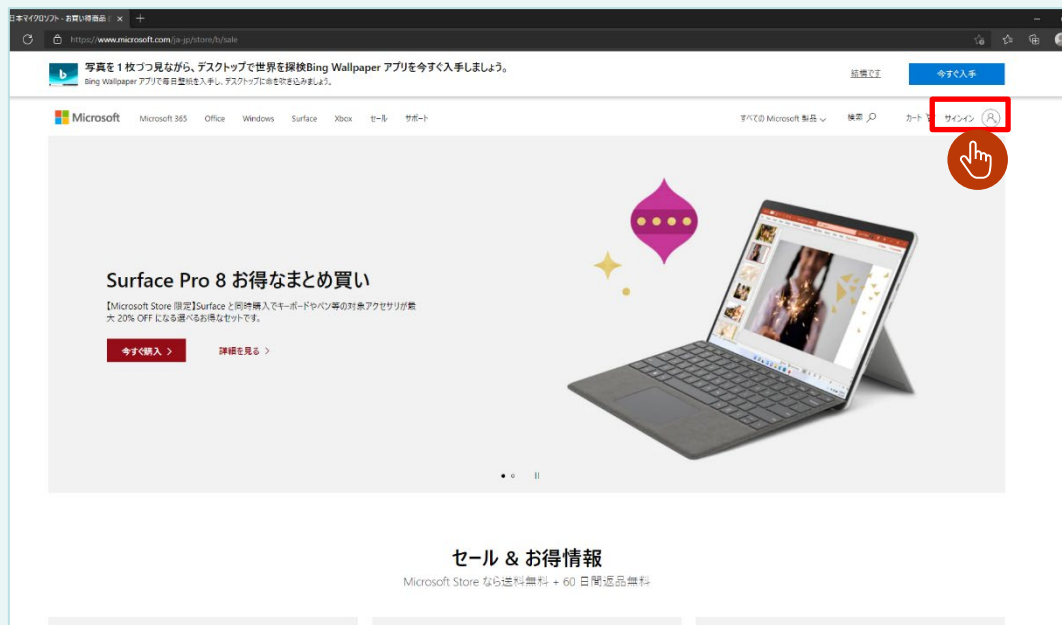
日本マイクロソフト - お買い得商品 | ×
https://www.microsoft.com/ja-jp/store/b/sale

写真を 1 枚ずつ見ながら、デスクトップで世界を探検Bing Wallpaper アプリを今すぐ入手しましょう。
Bing Wallpaper アプリで毎日壁紙を入手し、デスクトップに命を吹き込みましょう。
結構です
今すぐ入手

Microsoft Microsoft 365 Office Windows Surface Xbox セール サポート
すべての Microsoft 製品 検索 カート サインイン

Surface Pro 8 お得なまとめ買い
【Microsoft Store 限定】Surface と同時購入でキーボードやペン等の対象アクセサリが最大 20% OFF になる選べるお得なセットです。
今すぐ購入 >
詳細を見る >

セール & お得情報
Microsoft Store なら送料無料 + 60 日間返品無料